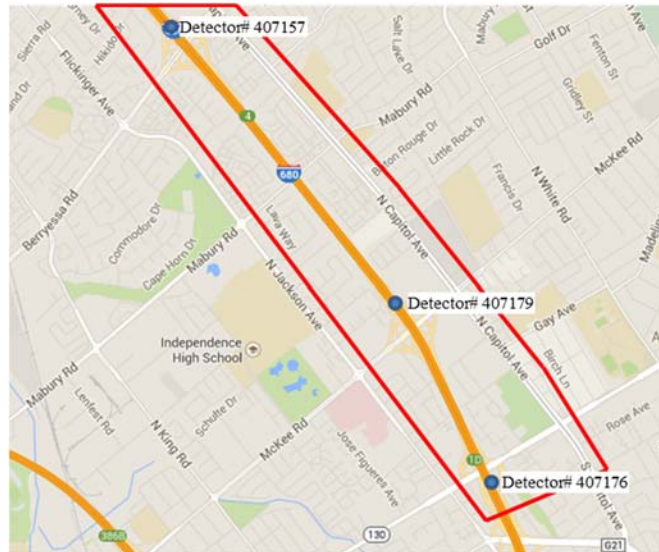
Detector# 407157
Detector# 407179
Detector# 407176
Sierra Rd
Flickinger Ave
Golf Dr
Fenton St
Mabury Rd
Gridley St
Baton Rouge Dr
Little Rock Dr
McKee Rd
Francis Dr
N White Rd
4
680
Lava Way
N Capitol Ave
Berryessa Rd
Commodore Dr
Cape Horn Dr
Mabury Rd
N Jackson Ave
Independence High School
Gay Ave
Birch Ln
N Capitol Ave
Mabury Rd
Lenfest Rd
Schulte Dr
N King Rd
McKee Rd
Jose Figueres Ave
Rose Ave
130
10
G21
Salt Lake Dr
Hikido Dr
Madeline
S Capitol Ave